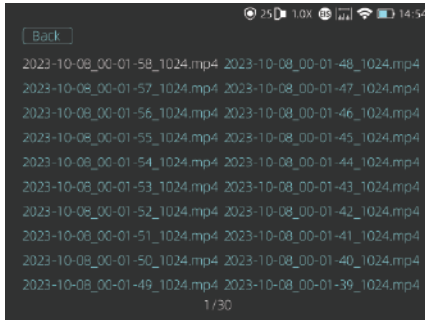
25 1.0X 14:54

Back

2023-10-08_00-01-58_1024.mp4 2023-10-08_00-01-48_1024.mp4
2023-10-08_00-01-57_1024.mp4 2023-10-08_00-01-47_1024.mp4
2023-10-08_00-01-56_1024.mp4 2023-10-08_00-01-46_1024.mp4
2023-10-08_00-01-55_1024.mp4 2023-10-08_00-01-45_1024.mp4
2023-10-08_00-01-54_1024.mp4 2023-10-08_00-01-44_1024.mp4
2023-10-08_00-01-53_1024.mp4 2023-10-08_00-01-43_1024.mp4
2023-10-08_00-01-52_1024.mp4 2023-10-08_00-01-42_1024.mp4
2023-10-08_00-01-51_1024.mp4 2023-10-08_00-01-41_1024.mp4
2023-10-08_00-01-50_1024.mp4 2023-10-08_00-01-40_1024.mp4
2023-10-08_00-01-49_1024.mp4 2023-10-08_00-01-39_1024.mp4

1/30